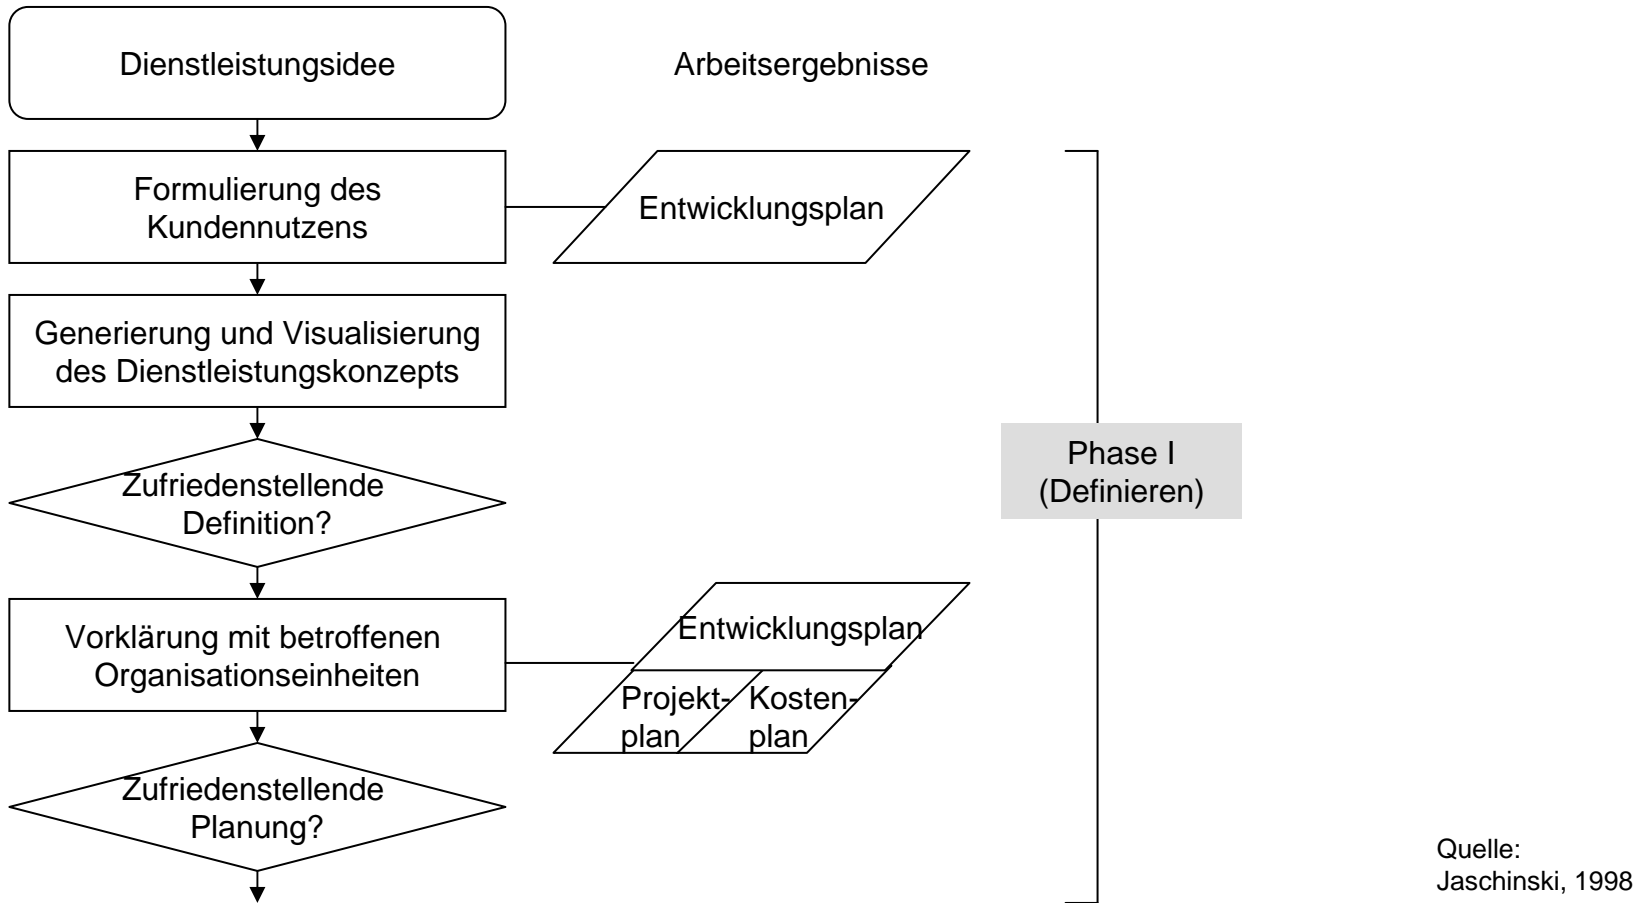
Dienstleistungsidee

Arbeitsergebnisse

Formulierung des Kundennutzens

Entwicklungsplan

Generierung und Visualisierung des Dienstleistungskonzepts

Zufriedenstellende Definition?

Phase I (Definieren)

Vorklärung mit betroffenen Organisationseinheiten

Entwicklungsplan

Projektplan

Kostenplan

Zufriedenstellende Planung?

Quelle: Jaschinski, 1998